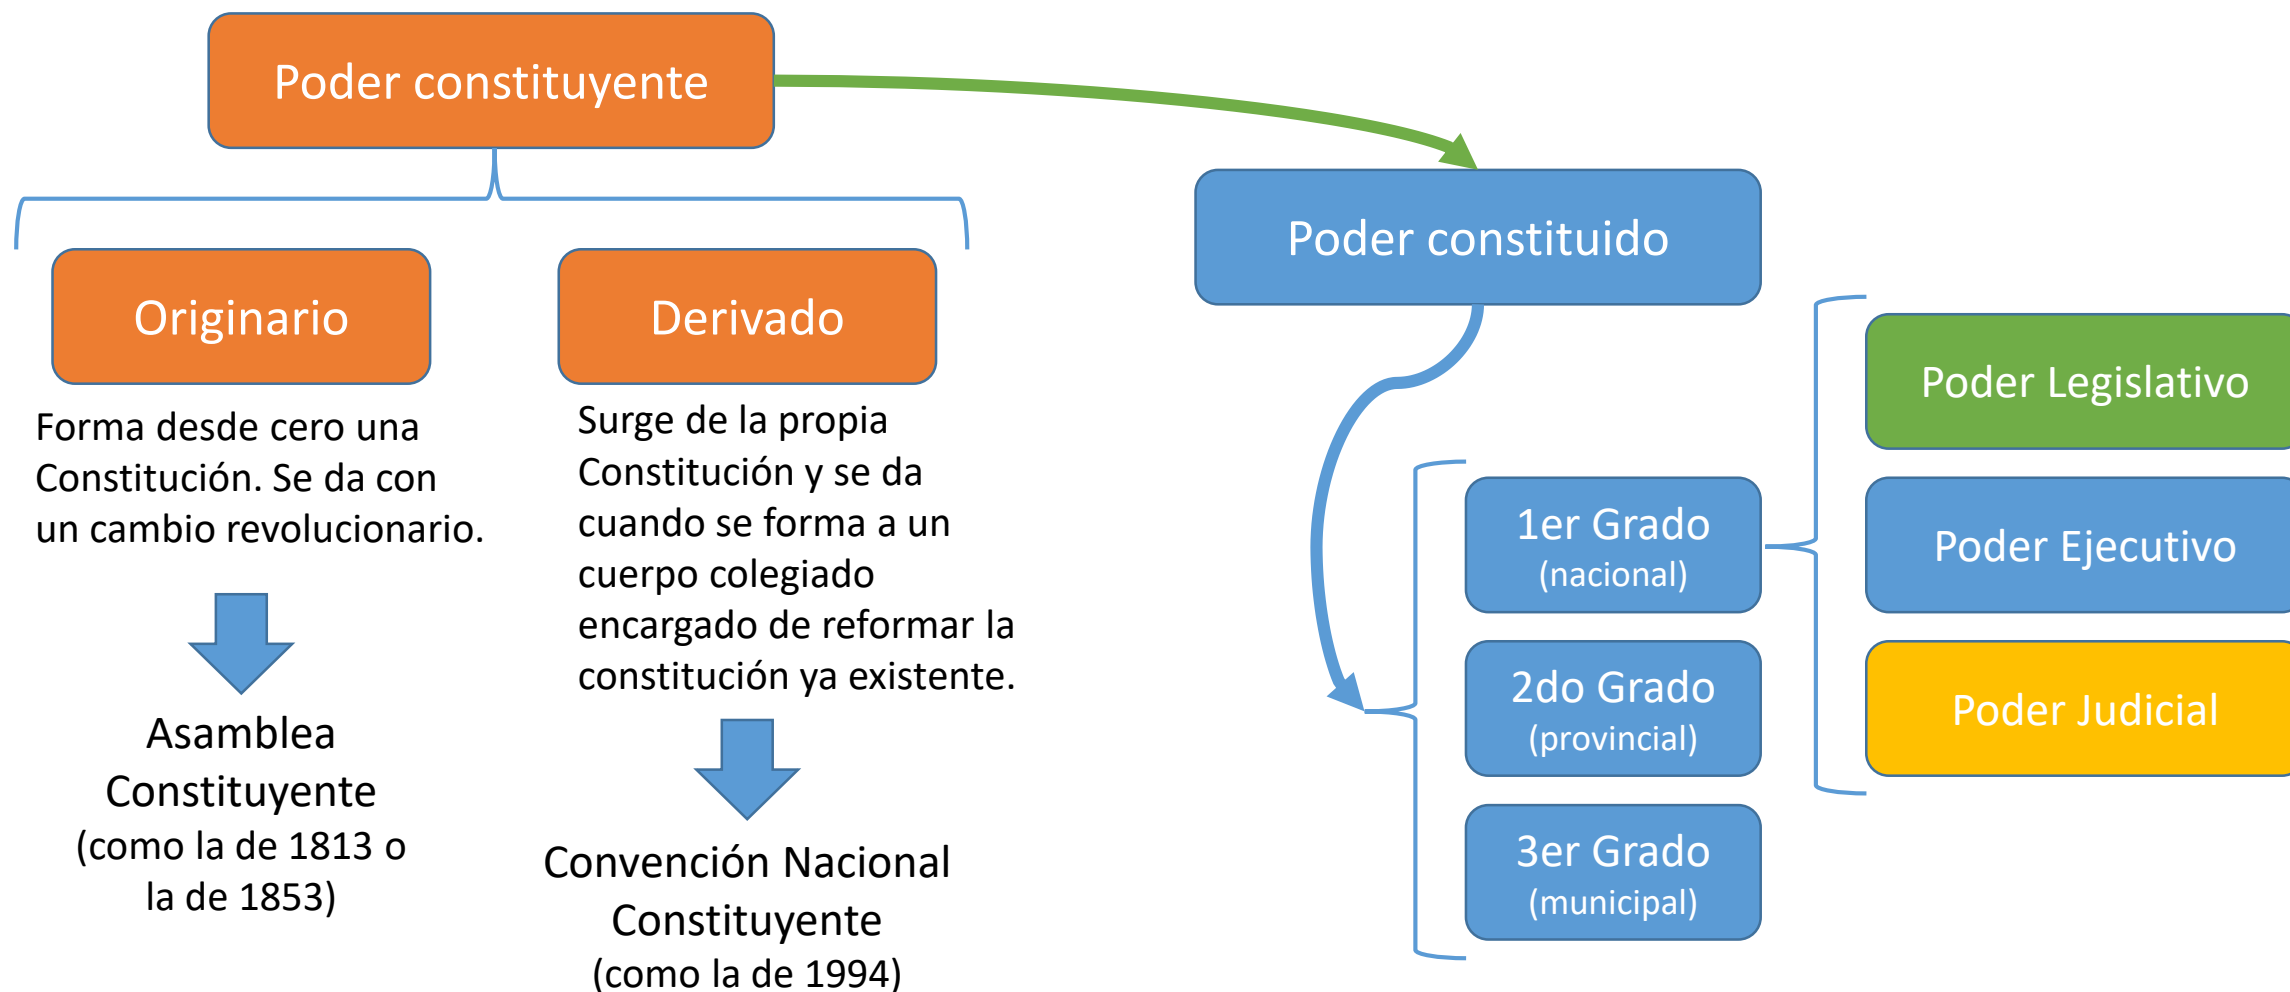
Poder constituyente

Originario

Forma desde cero una Constitución. Se da con un cambio revolucionario.

Asamblea Constituyente (como la de 1813 o la de 1853)

Derivado

Surge de la propia Constitución y se da cuando se forma a un cuerpo colegiado encargado de reformar la constitución ya existente.

Convención Nacional Constituyente (como la de 1994)

Poder constituido

1er Grado (nacional)

2do Grado (provincial)

3er Grado (municipal)

Poder Legislativo

Poder Ejecutivo

Poder Judicial